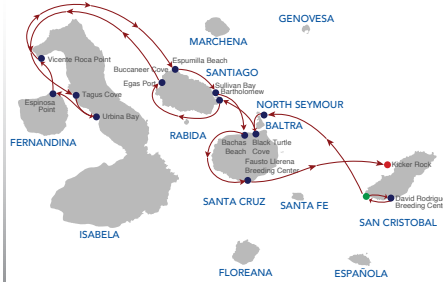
GENOVESA
MARCHENA
Vicente Roca Point
Espumilla Beach
Buccaneer Cove
SANTIAGO
Egas Port
Sullivan Bay
Bartholomew
Espinosa Point
Tagus Cove
NORTH SEYMOUR
Urbina Bay
BALTRA
FERNANDINA
RABIDA
Bachas Beach
Black Turtle Cove
Fausto Llerena Breeding Center
Kicker Rock
SANTA CRUZ
SANTA FE
David Rodriguez Breeding Cent
SAN CRISTOBAL
ISABELA
FLOREANA
ESPAÑOLA